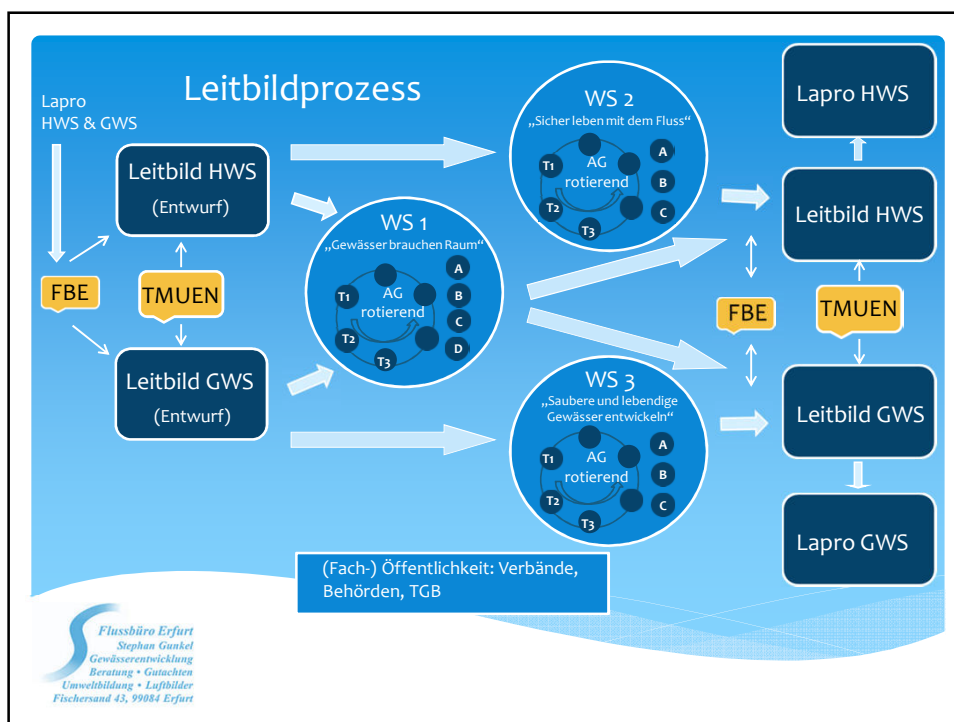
Leitbildprozess

Lapro HWS & GWS

Leitbild HWS (Entwurf)

FBE

TMUEN

Leitbild GWS (Entwurf)

WS 1
„Gewässer brauchen Raum“
T1 AG rotierend T2 T3
A B C D

WS 2
„Sicher leben mit dem Fluss“
T1 AG rotierend T2 T3
A B C

WS 3
„Saubere und lebendige Gewässer entwickeln“
T1 AG rotierend T2 T3
A B C

Lapro HWS

Leitbild HWS

FBE

TMUEN

Leitbild GWS

Lapro GWS

(Fach-) Öffentlichkeit: Verbände, Behörden, TGB

Flussbüro Erfurt
Stephan Gunkel
Gewässerentwicklung
Beratung • Gutachten
Umweltbildung • Luftbilder
Fischersand 43, 99084 Erfurt